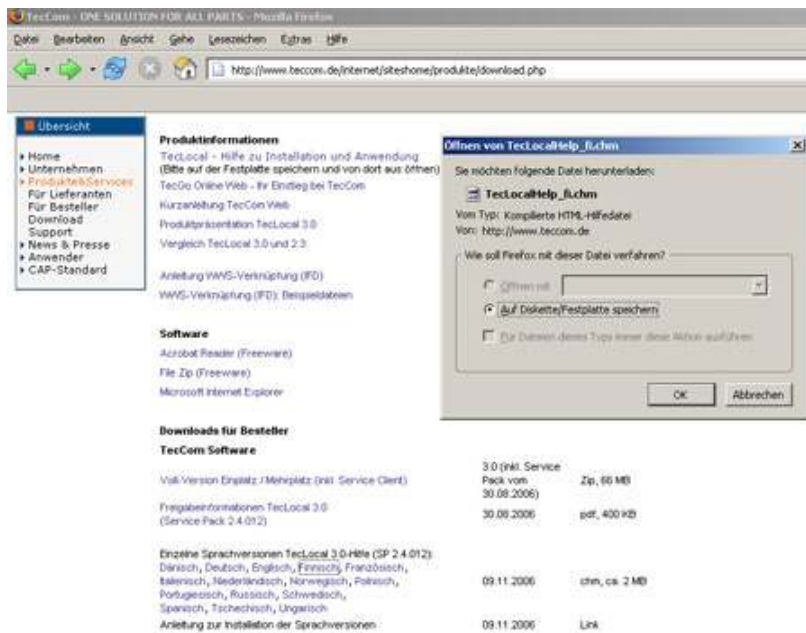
TecCom - ONE SOLUTION FOR ALL PARTS - Mozilla Firefox

Datei Bearbeiten Ansicht Gehe Lesezeichen Extras Hilfe

http://www.teccom.de/internet/siteshome/produkte/download.php

Übersicht

Home
Unternehmen
Produkte&Services
Für Lieferanten
Für Besteller
Download
Support
News & Presse
Anwender
CAP-Standard

Produktinformationen

TecLocal - Hilfe zu Installation und Anwendung
(Bitte auf der Festplatte speichern und von dort aus öffnen)
TecGo Online Web - Ihr Einstieg bei TecCom
Kurzanleitung TecCom Web
Produktpräsentation TecLocal 3.0
Vergleich TecLocal 3.0 und 2.3

Anleitung WWS-Verknüpfung (IFD)
WWS-Verknüpfung (IFD): Beispieldateien

Software

Acrobat Reader (Freeware)
File Zip (Freeware)
Microsoft Internet Explorer

Downloads für Besteller

TecCom Software

| | | |
|---|---|---|
| Voll-Version Einplatz / Mehrplatz (inkl. Service Client) | 3.0 (inkl. Service Pack vom 30.08.2006) | Zip, 66 MB |
| Freigabeinformationen TecLocal 3.0 (Service Pack 2.4.012) | 30.08.2006 | pdf, 400 KB |
| Einzelne Sprachversionen TecLocal 3.0-Hilfe (SP 2.4.012): Dänisch, Deutsch, Englisch, Finnisch, Französisch, Italienisch, Niederländisch, Norwegisch, Polnisch, Portugiesisch, Russisch, Schwedisch, Spanisch, Tschechisch, Ungarisch | 09.11.2006 | chm, ca. 2 MB |
| Anleitung zur Installation der Sprachversionen | 09.11.2006 | Link |

Öffnen von TecLocalHelp_fi.chm

Sie möchten folgende Datei herunterladen:

TecLocalHelp_fi.chm

Vom Typ: Kompilierte HTML-Hilfedatei
Von: http://www.teccom.de

Wie soll Firefox mit dieser Datei verfahren?

Öffnen mit

Auf Diskette/Festplatte speichern

Für Dateien dieses Typs immer diese Aktion ausführen

OK
Abbrechen